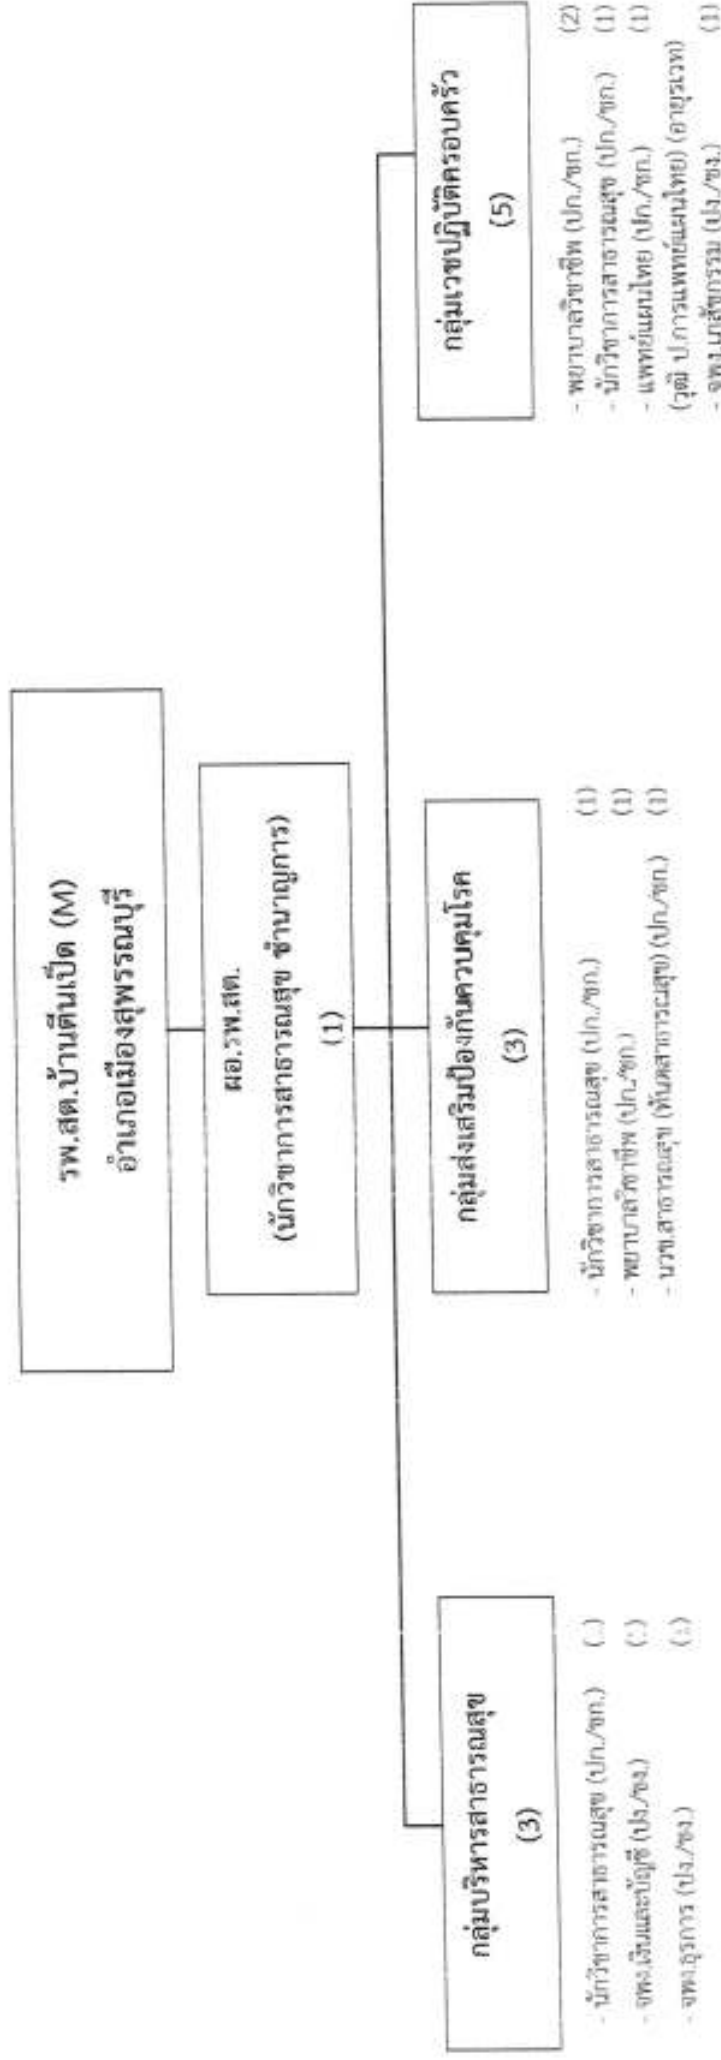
รพ.สต.บ้านต้นเปือ (M)
อำเภอเมืองสุพรรณบุรี

ผอ.รพ.สต.
(นักวิชาการสาธารณสุข ชำนาญการ)
(1)

กลุ่มบริหารสาธารณสุข
(3)

- นักวิชาการสาธารณสุข (ปก./ชก.) (1)
- จพง.เงินและบัญชี (ปง./ชง.) (1)
- จพง.ธุรการ (ปง./ชง.) (1)

กลุ่มส่งเสริมป้องกันควบคุมโรค
(3)

- นักวิชาการสาธารณสุข (ปก./ชก.) (1)
- พยาบาลวิชาชีพ (ปก./ชก.) (1)
- นวก.สาธารณสุข (ทันตสาธารณสุข) (ปก./ชก.) (1)

กลุ่มเวชปฏิบัติครอบครัว
(5)

- พยาบาลวิชาชีพ (ปก./ชก.) (2)
- นักวิชาการสาธารณสุข (ปก./ชก.) (1)
- แพทย์แผนไทย (ปก./ชก.) (1)
(วุฒิ ป.การแพทย์แผนไทย) (อายุรเวท)
- จพง.เภสัชกรรม (ปง./ชง.) (1)